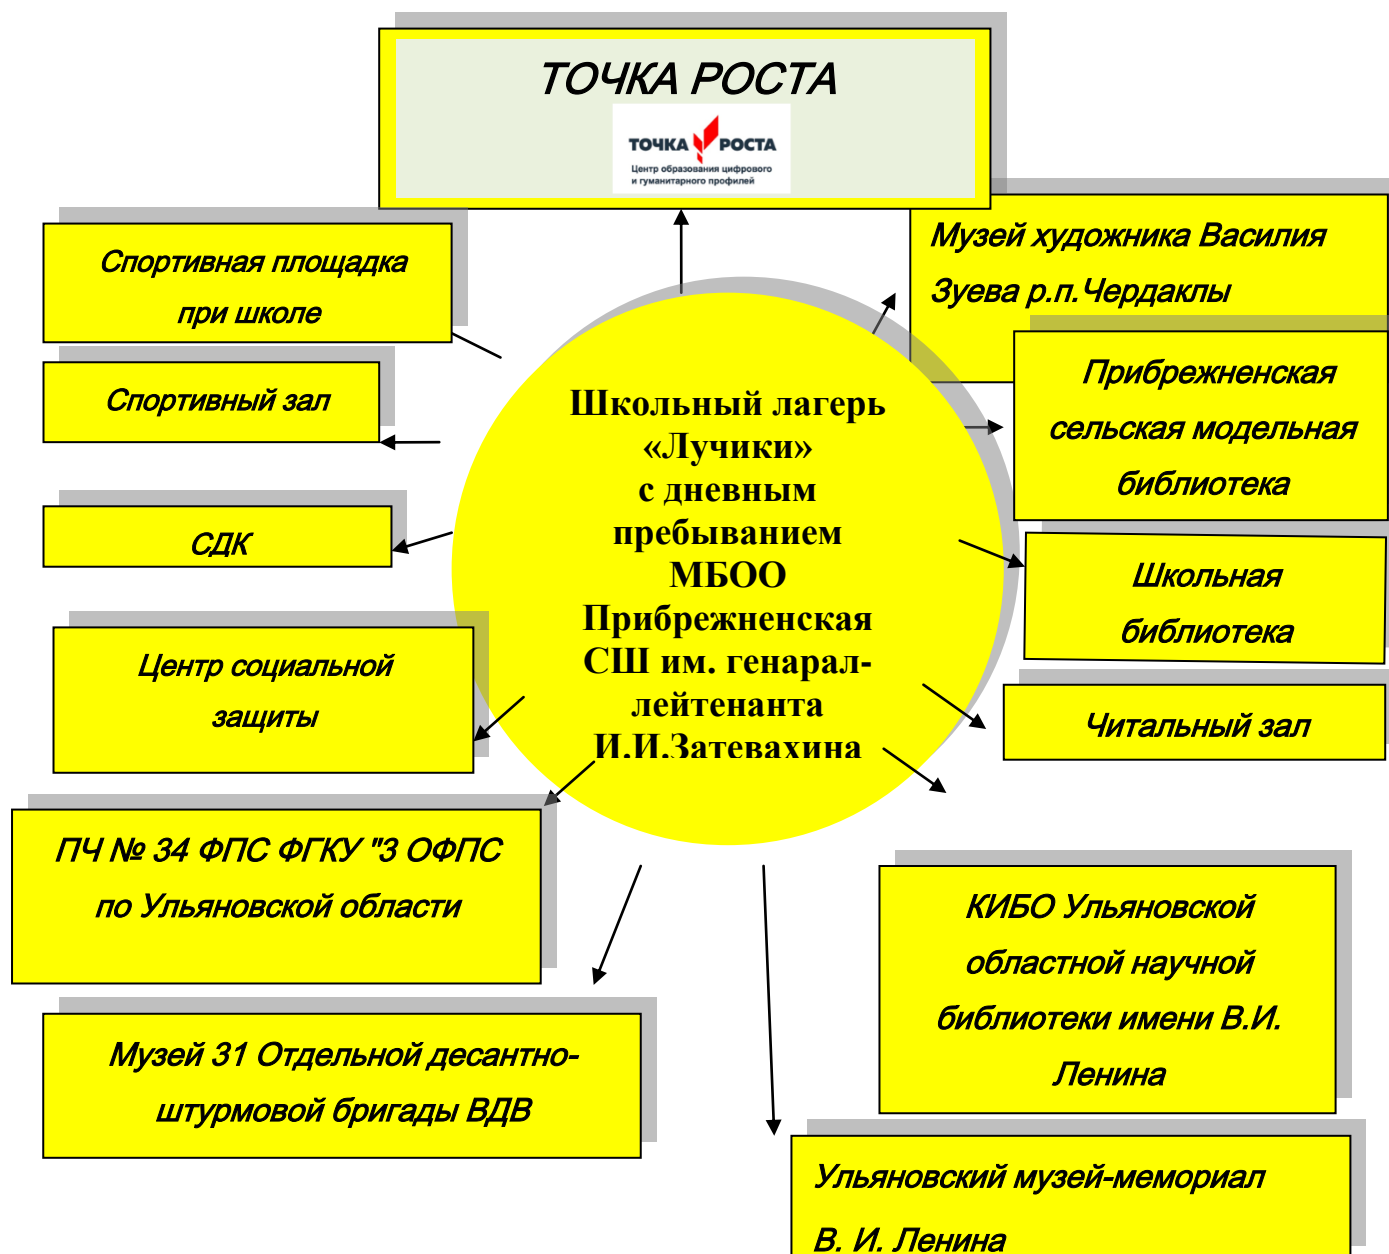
ТОЧКА РОСТА

ТОЧКА РОСТА
Центр образования цифрового и гуманитарного профилей

Спортивная площадка при школе

Спортивный зал

СДК

Центр социальной защиты

ПЧ № 34 ФПС ФГКУ "3 ОФПС по Ульяновской области

Музей 31 Отдельной десантно-штурмовой бригады ВДВ

Школьный лагерь «Лучики» с дневным пребыванием МБОО Прибрежненская СШ им. генарал-лейтенанта И.И.Затевахина

Музей художника Василия Зуева р.п.Чердаклы

Прибрежненская сельская модельная библиотека

Школьная библиотека

Читальный зал

КИБО Ульяновской областной научной библиотеки имени В.И. Ленина

Ульяновский музей-мемориал В. И. Ленина